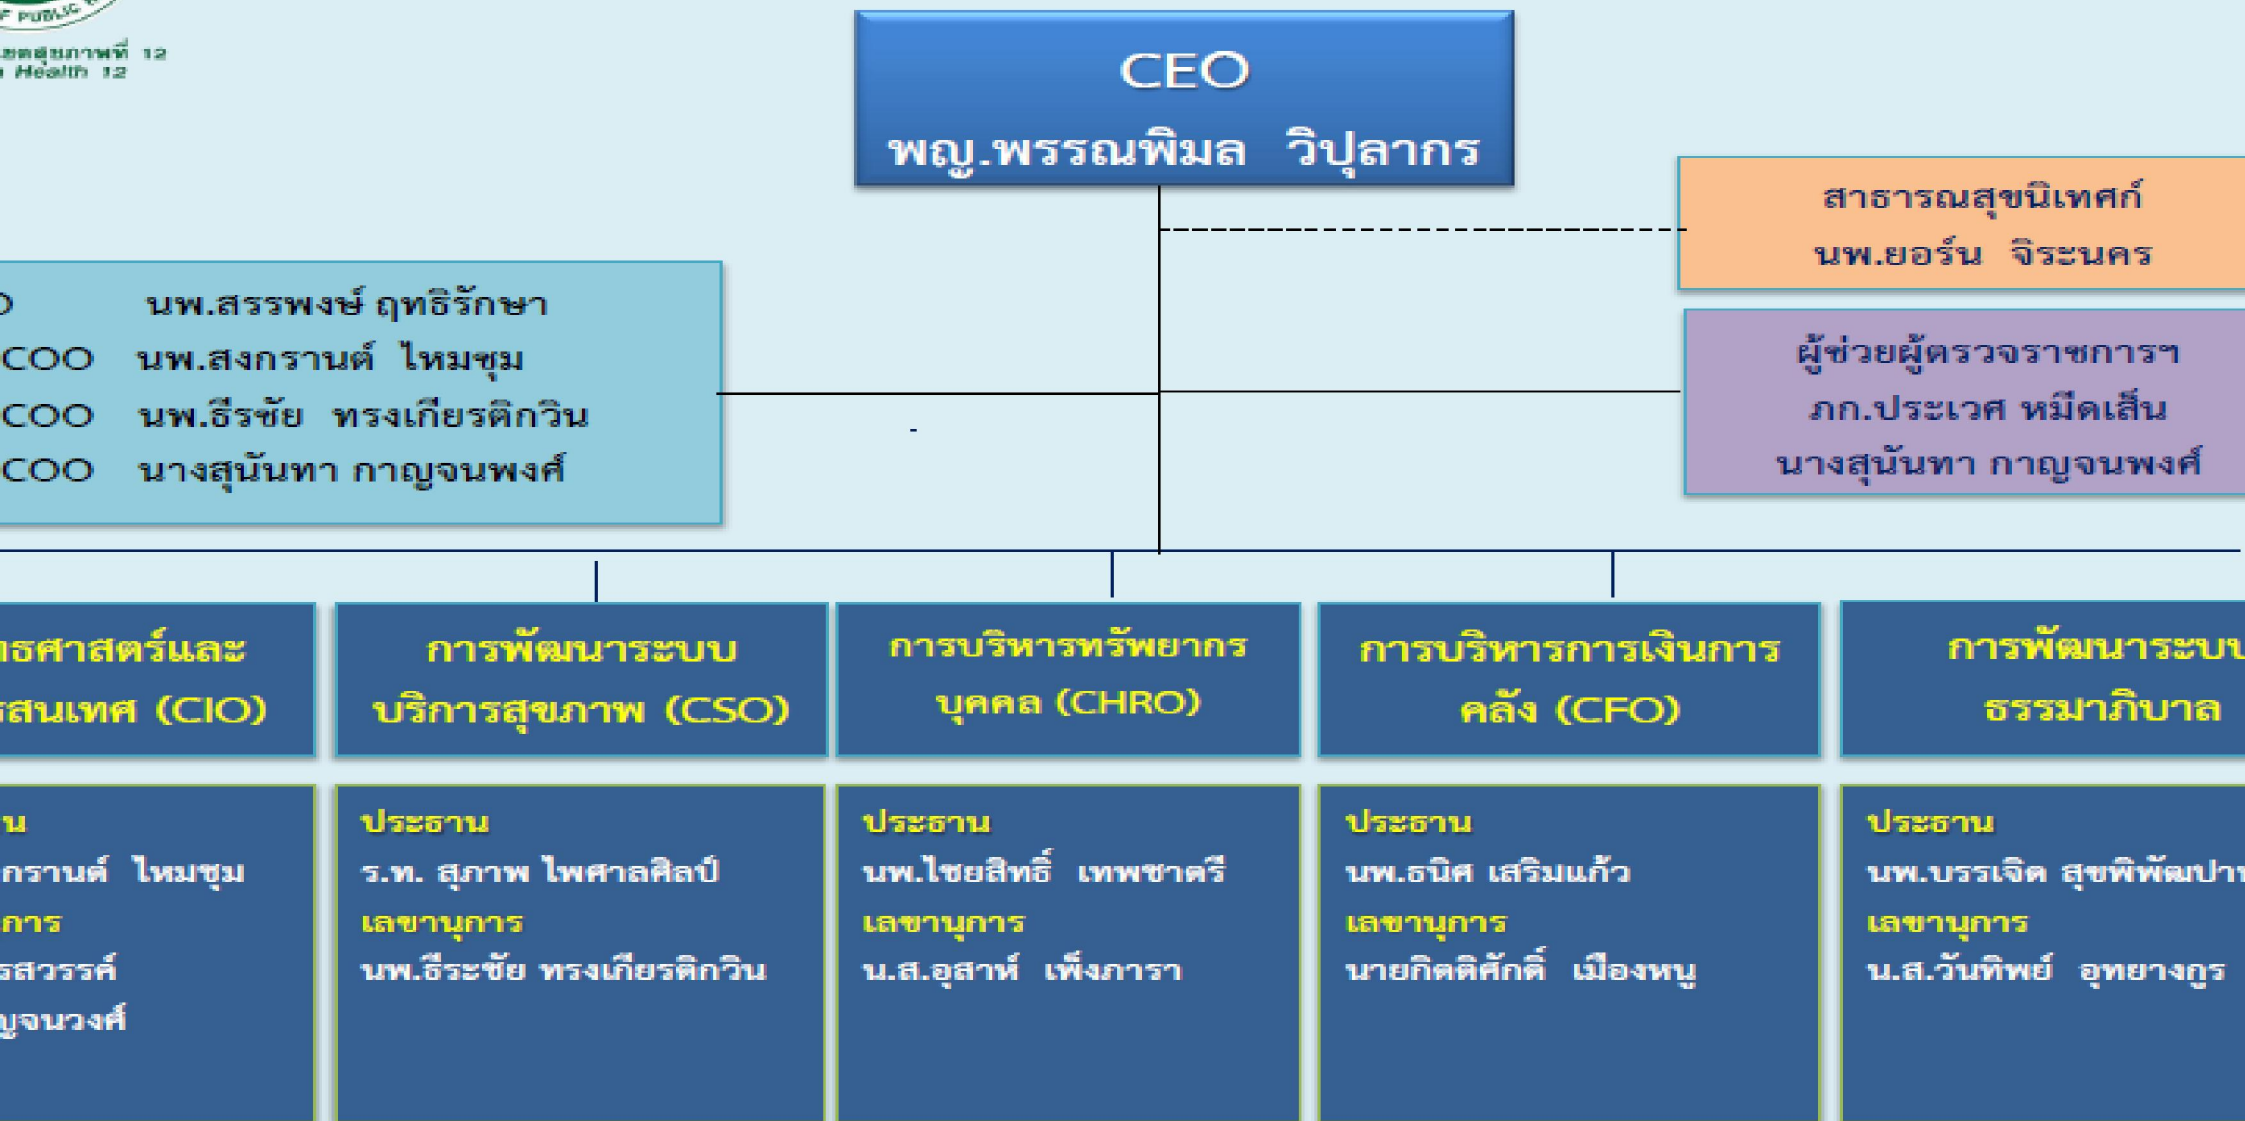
F PUBLIC

ลสุขภาพที่ 12
Health 12

CEO
พญ.พรรณพิมล วิปุลากร

สาธารณสุขนิเทศก์
นพ.ยอร์น จิระนคร

O นพ.สรรพงษ์ ฤทธิรักษา
COO นพ.สงกรานต์ ไหมชุม
COO นพ.ธีรชัย ทรงเกียรติกวิน
COO นางสุนันทา กาญจนพงศ์

ผู้ช่วยผู้ตรวจราชการฯ
ภก.ประเวศ หมีดเส็น
นางสุนันทา กาญจนพงศ์

ธศาสตร์และ
สนเทศ (CIO)

การพัฒนาระบบ
บริการสุขภาพ (CSO)

การบริหารทรัพยากร
บุคคล (CHRO)

การบริหารการเงินการ
คลัง (CFO)

การพัฒนาระบบ
ธรรมาภิบาล

น
กรานต์ ไหมชุม
การ
รสวรรค์
ญจนวงศ์

ประธาน
ร.ท. สุภาพ ไพศาลศิลป์
เลขานุการ
นพ.ธีระชัย ทรงเกียรติกวิน

ประธาน
นพ.ไชยสิทธิ์ เทพชาตรี
เลขานุการ
น.ส.อุสาห์ เพ็งภารา

ประธาน
นพ.ธนิศ เสริมแก้ว
เลขานุการ
นายกิตติศักดิ์ เมืองหนู

ประธาน
นพ.บรรเจิด สุขพิพัฒปา
เลขานุการ
น.ส.วันทิพย์ อุทยางกูร